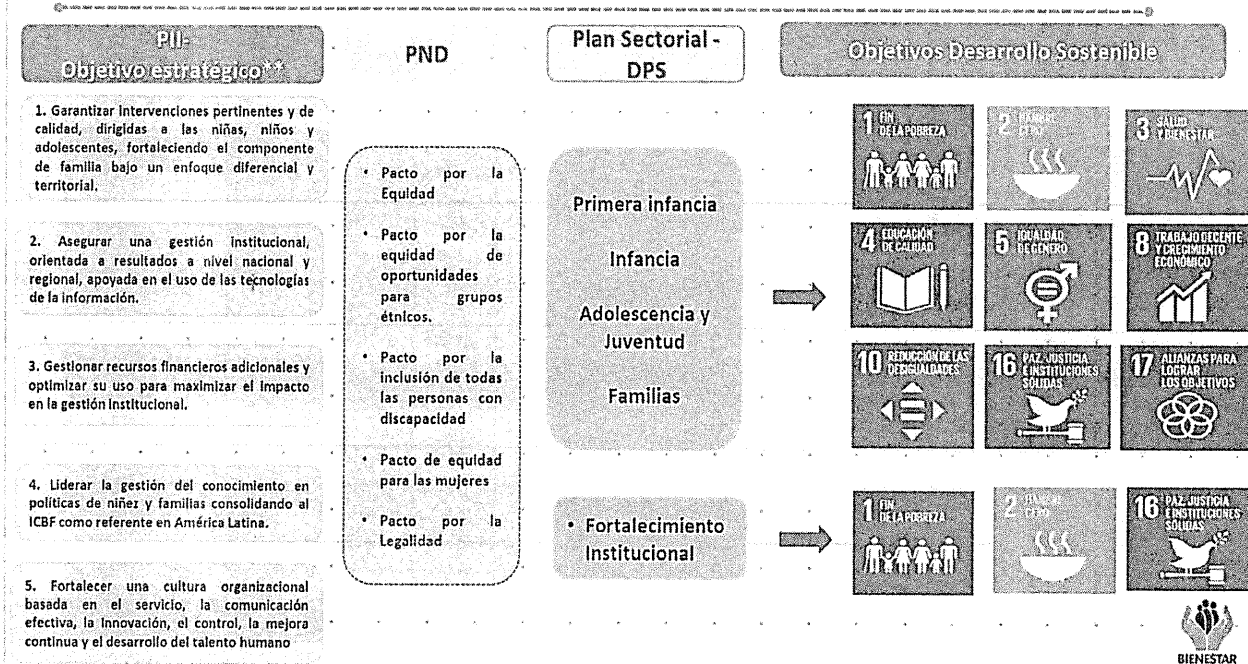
PII-
Objetivo estratégico**

1. Garantizar intervenciones pertinentes y de calidad, dirigidas a las niñas, niños y adolescentes, fortaleciendo el componente de familia bajo un enfoque diferencial y territorial.

2. Asegurar una gestión institucional, orientada a resultados a nivel nacional y regional, apoyada en el uso de las tecnologías de la información.

3. Gestionar recursos financieros adicionales y optimizar su uso para maximizar el impacto en la gestión institucional.

4. Liderar la gestión del conocimiento en políticas de niñez y familias consolidando al ICBF como referente en América Latina.

5. Fortalecer una cultura organizacional basada en el servicio, la comunicación efectiva, la innovación, el control, la mejora continua y el desarrollo del talento humano

PND

• Pacto por la Equidad
• Pacto por la equidad de oportunidades para grupos étnicos.
• Pacto por la inclusión de todas las personas con discapacidad
• Pacto de equidad para las mujeres
• Pacto por la Legalidad

Plan Sectorial - DPS

Primera infancia

Infancia

Adolescencia y Juventud

Familias

• Fortalecimiento Institucional

Objetivos Desarrollo Sostenible

1 FIN DE LA POBREZA
2 HAMBRE CERO
3 SALUD Y BIENESTAR
4 EDUCACIÓN DE CALIDAD
5 IGUALDAD DE GÉNERO
8 TRABAJO DECENTE Y CRECIMIENTO ECONÓMICO
10 REDUCCIÓN DE LAS DESIGUALDADES
16 PAZ, JUSTICIA E INSTITUCIONES SÓLIDAS
17 ALIANZAS PARA LOGRAR LOS OBJETIVOS

1 FIN DE LA POBREZA
2 HAMBRE CERO
16 PAZ, JUSTICIA E INSTITUCIONES SÓLIDAS

BIENESTAR